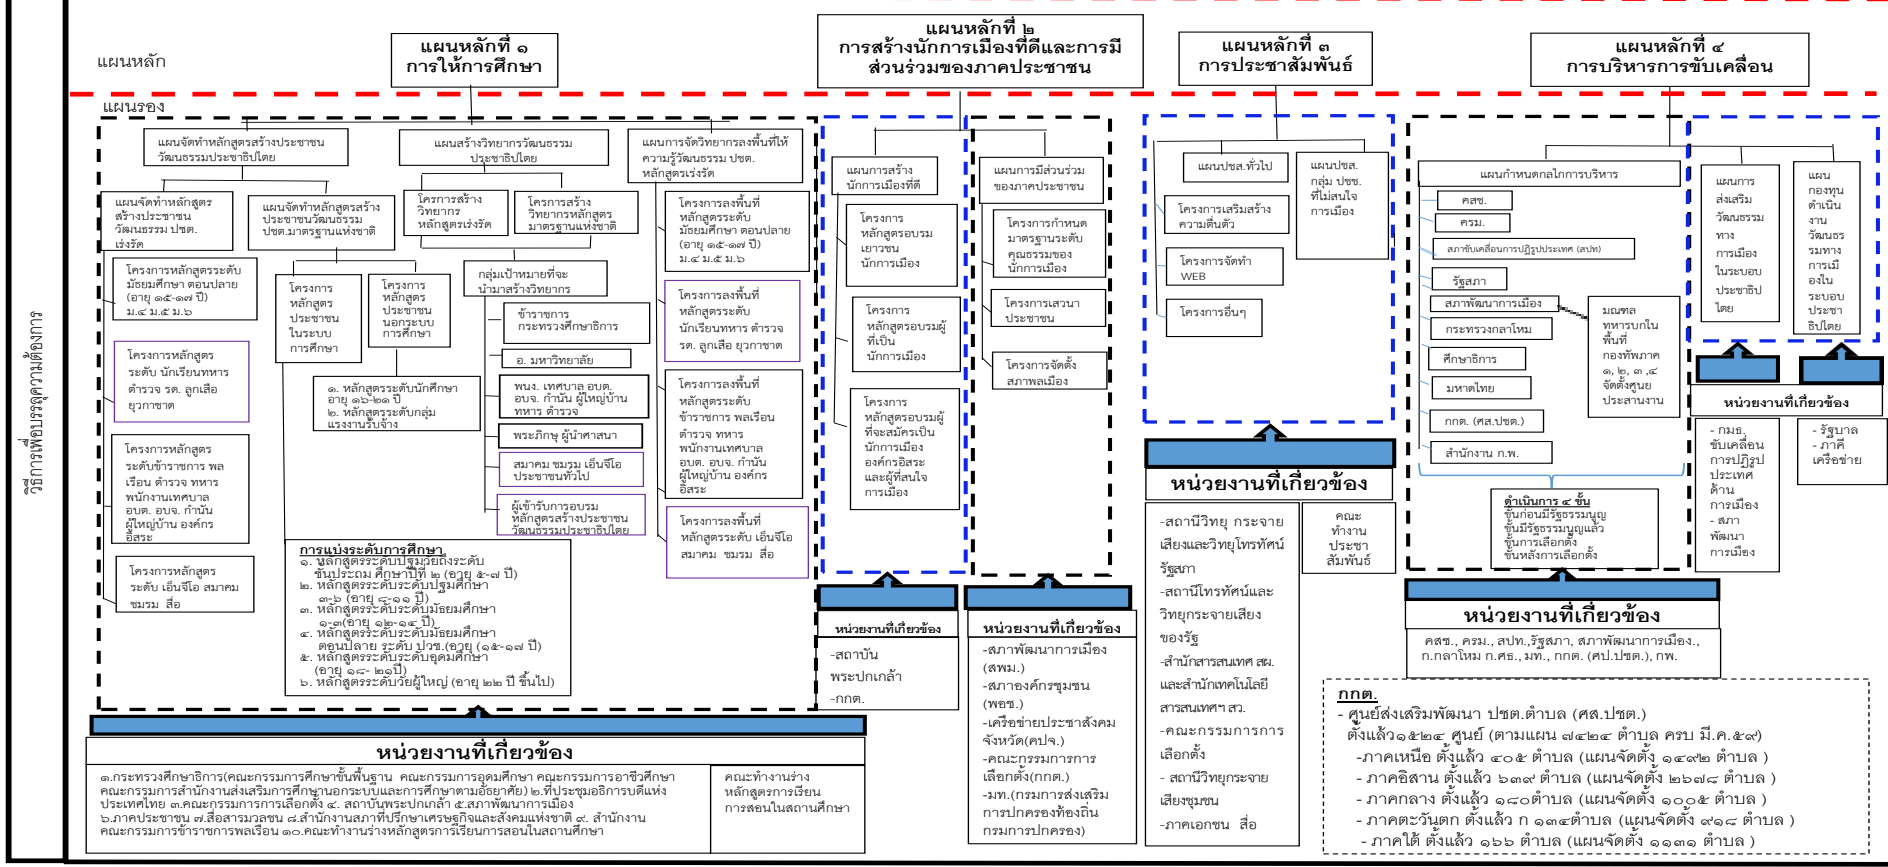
วิธีการเพื่อบรรลุความต้องการ

แผนหลัก

แผนหลักที่ ๑
การให้การศึกษา

แผนหลักที่ ๒
การสร้างนักการเมืองที่ดีและการมีส่วนร่วมของภาคประชาชน

แผนหลักที่ ๓
การประชาสัมพันธ์

แผนหลักที่ ๔
การบริหารการขับเคลื่อน

แผนรอง

แผนจัดทำหลักสูตรสร้างประชาชนวัฒนธรรมประชาธิปไตย

แผนสร้างวิทยากรวัฒนธรรมประชาธิปไตย

แผนการจัดวิทยากรลงพื้นที่ให้ความรู้วัฒนธรรม ปชต. หลักสูตรเร่งรัด

แผนจัดทำหลักสูตรสร้างประชาชนวัฒนธรรม ปชต. เร่งรัด

แผนจัดทำหลักสูตรสร้างประชาชนวัฒนธรรม ปชต.มาตรฐานแห่งชาติ

โครงการสร้างวิทยากรหลักสูตรเร่งรัด

โครงการสร้างวิทยากรหลักสูตรมาตรฐานแห่งชาติ

โครงการลงพื้นที่หลักสูตรระดับมัธยมศึกษา ตอนปลาย (อายุ ๑๕-๑๗ ปี) ม.๔ ม.๕ ม.๖

โครงการหลักสูตรระดับมัธยมศึกษา ตอนปลาย (อายุ ๑๕-๑๗ ปี) ม.๔ ม.๕ ม.๖

โครงการหลักสูตรประชาชนในระบบการศึกษา

โครงการหลักสูตรประชาชนนอกระบบการศึกษา

กลุ่มเป้าหมายที่จะนำมาสร้างวิทยากร

ข้าราชการกระทรวงศึกษาธิการ

อ. มหาวิทยาลัย

๑. หลักสูตรระดับนักศึกษา อายุ ๑๖-๒๑ ปี
๒. หลักสูตรระดับกลุ่มแรงงานรับจ้าง

พนง. เทศบาล อบต. อบจ. กำนัน ผู้ใหญ่บ้าน ทหาร ตำรวจ

พระภิกษุ ผู้นำศาสนา

สมาคม ชมรม เอ็นจีโอ ประชาชนทั่วไป

ผู้เข้ารับการอบรมหลักสูตรสร้างประชาชนวัฒนธรรมประชาธิปไตย

โครงการหลักสูตรระดับ นักเรียนทหาร ตำรวจ รด. ลูกเสือ ยุวกาชาด

โครงการหลักสูตรระดับข้าราชการ พลเรือน ตำรวจ ทหาร พนักงานเทศบาล อบต. อบจ. กำนัน ผู้ใหญ่บ้าน องค์กรอิสระ

โครงการหลักสูตรระดับ เอ็นจีโอ สมาคม ชมรม สื่อ

โครงการลงพื้นที่หลักสูตรระดับนักเรียนทหาร ตำรวจ รด. ลูกเสือ ยุวกาชาด

โครงการลงพื้นที่หลักสูตรระดับข้าราชการ พลเรือน ตำรวจ ทหาร พนักงานเทศบาล อบต. อบจ. กำนัน ผู้ใหญ่บ้าน องค์กรอิสระ

โครงการลงพื้นที่หลักสูตรระดับ เอ็นจีโอ สมาคม ชมรม สื่อ

การแบ่งระดับการศึกษา
๑. หลักสูตรระดับปฐมวัยถึงระดับชั้นประถม ศึกษาปีที่ ๒ (อายุ ๕-๗ ปี)
๒. หลักสูตรระดับระดับปฐมศึกษา ๓-๖ (อายุ ๘-๑๑ ปี)
๓. หลักสูตรระดับระดับมัธยมศึกษา ๑-๓(อายุ ๑๒-๑๔ ปี)
๔. หลักสูตรระดับระดับมัธยมศึกษาตอนปลาย ระดับ ปวช.(อายุ (๑๕-๑๗ ปี)
๕. หลักสูตรระดับระดับอุดมศึกษา (อายุ ๑๘- ๒๑ปี)
๖. หลักสูตรระดับวัยผู้ใหญ่ (อายุ ๒๒ ปี ขึ้นไป)

หน่วยงานที่เกี่ยวข้อง

๑.กระทรวงศึกษาธิการ(คณะกรรมการศึกษาขั้นพื้นฐาน คณะกรรมการอุดมศึกษา คณะกรรมการอาชีวศึกษา คณะกรรมการสำนักงานส่งเสริมการศึกษานอกระบบและการศึกษาตามอัธยาศัย) ๒.ที่ประชุมอธิการบดีแห่งประเทศไทย ๓.คณะกรรมการการเลือกตั้ง ๔. สถาบันพระปกเกล้า ๕.สภาพัฒนาการเมือง ๖.ภาคประชาชน ๗.สื่อสารมวลชน ๘.สำนักงานสภาที่ปรึกษาเศรษฐกิจและสังคมแห่งชาติ ๙. สำนักงานคณะกรรมการข้าราชการพลเรือน ๑๐.คณะทำงานร่างหลักสูตรการเรียนการสอนในสถานศึกษา

คณะทำงานร่างหลักสูตรการเรียนการสอนในสถานศึกษา

แผนการสร้างนักการเมืองที่ดี

โครงการหลักสูตรอบรมเยาวชนนักการเมือง

โครงการหลักสูตรอบรมผู้ที่เป็นนักการเมือง

โครงการหลักสูตรอบรมผู้ที่จะสมัครเป็นนักการเมือง องค์กรอิสระ และผู้ที่สนใจการเมือง

หน่วยงานที่เกี่ยวข้อง

-สถาบัน พระปกเกล้า
-กกต.

แผนการมีส่วนร่วมของภาคประชาชน

โครงการกำหนดมาตรฐานระดับคุณธรรมของนักการเมือง

โครงการเสวนาประชาชน

โครงการจัดตั้งสภาพลเมือง

หน่วยงานที่เกี่ยวข้อง

-สภาพัฒนาการเมือง (สพม.)
-สภาองค์กรชุมชน (พอช.)
-เครือข่ายประชาสังคมจังหวัด(คปจ.)
-คณะกรรมการการเลือกตั้ง(กกต.)
-มท.(กรมการส่งเสริมการปกครองท้องถิ่น กรมการปกครอง)

แผนปชส.ทั่วไป

แผนปชส. กลุ่ม ปชช. ที่ไม่สนใจการเมือง

โครงการเสริมสร้างความตื่นตัว

โครงการจัดทำ WEB

โครงการอื่นๆ

หน่วยงานที่เกี่ยวข้อง

-สถานีวิทยุ กระจายเสียงและวิทยุโทรทัศน์รัฐสภา
-สถานีโทรทัศน์และวิทยุกระจายเสียงของรัฐ
-สำนักสารสนเทศ สผ. และสำนักเทคโนโลยีสารสนเทศฯ สว.
-คณะกรรมการการเลือกตั้ง
- สถานีวิทยุกระจายเสียงชุมชน
-ภาคเอกชน สื่อ

คณะทำงานประชาสัมพันธ์

แผนกำหนดกลไกการบริหาร

คสช.

ครม.

สภาขับเคลื่อนการปฏิรูปประเทศ (สปท)

รัฐสภา

สภาพัฒนาการเมือง

กระทรวงกลาโหม

ศึกษาธิการ

มหาดไทย

กกต. (ศส.ปชต.)

สำนักงาน ก.พ.

มณฑลทหารบกในพื้นที่ กองทัพภาค ๑, ๒, ๓ ,๔ จัดตั้งศูนย์ประสานงาน

ดำเนินการ ๔ ขั้น
ขั้นก่อนมีรัฐธรรมนูญ
ขั้นมีรัฐธรรมนูญแล้ว
ขั้นการเลือกตั้ง
ขั้นหลังการเลือกตั้ง

แผนการส่งเสริมวัฒนธรรมทางการเมืองในระบอบประชาธิปไตย

แผนกองทุนดำเนินงานวัฒนธรรมทางการเมืองในระบอบประชาธิปไตย

หน่วยงานที่เกี่ยวข้อง

- กมธ. ขับเคลื่อนการปฏิรูปประเทศด้านการเมือง
- สภาพัฒนาการเมือง

- รัฐบาล
- ภาคีเครือข่าย

หน่วยงานที่เกี่ยวข้อง

คสช., ครม., สปท.,รัฐสภา, สภาพัฒนาการเมือง., ก.กลาโหม ก.ศธ., มท., กกต. (ศป.ปชต.), กพ.

กกต.
- ศูนย์ส่งเสริมพัฒนา ปชต.ตำบล (ศส.ปชต.)
ตั้งแล้ว๑๕๒๔ ศูนย์ (ตามแผน ๗๔๒๔ ตำบล ครบ มี.ค.๕๙)
-ภาคเหนือ ตั้งแล้ว ๔๐๕ ตำบล (แผนจัดตั้ง ๑๔๗๒ ตำบล )
- ภาคอีสาน ตั้งแล้ว ๖๓๙ ตำบล (แผนจัดตั้ง ๒๖๗๘ ตำบล )
- ภาคกลาง ตั้งแล้ว ๑๘๐ตำบล (แผนจัดตั้ง ๑๐๐๕ ตำบล )
- ภาคตะวันตก ตั้งแล้ว ก ๑๓๔ตำบล (แผนจัดตั้ง ๙๑๘ ตำบล )
- ภาคใต้ ตั้งแล้ว ๑๖๖ ตำบล (แผนจัดตั้ง ๑๑๑๑ ตำบล )